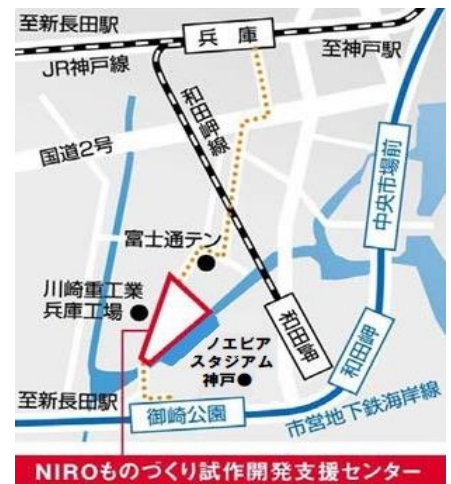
至新長田駅
兵庫
至神戸駅
JR神戸線
和田岬線
国道2号
中央市場前
富士通テン
川崎重工業
兵庫工場
和田岬
ノエビア
スタジアム
神戸
和田岬
至新長田駅
御崎公園
市営地下鉄海岸線
NIROものづくり試作開発支援センター